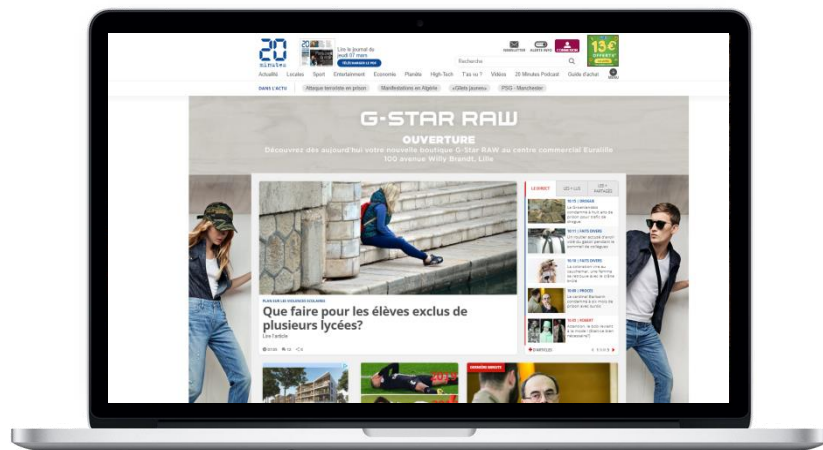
20 minutes

Lire le journal du jeudi 07 mars

TÉLÉCHARGER LE PDF

Recherche

NEWSLETTER ALERTE INFO

13€ OFFERTS

Actualité Locales Sport Entertainment Economie Planète High-Tech T'as vu ? Vidéos 20 Minutes Podcast Guide d'achat MENU

DANS L'ACTU Attaque terroriste en prison Manifestations en Algérie «Gilets jaunes» PSG - Manchester

G-STAR RAW

OUVERTURE

Découvrez dès aujourd'hui votre nouvelle boutique G-Star RAW au centre commercial Euralille 100 avenue Willy Brandt, Lille

PLAN SUR LES VIOLENCES SCOLAIRES

Que faire pour les élèves exclus de plusieurs lycées?

Lire l'article

LE DIRECT LES + LUS LES + PARTAGÉS

16:15 | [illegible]

16:11 | FAITS DIVERS

16:06 | FAITS DIVERS

16:00 | PROCÈS

15:59 | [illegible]

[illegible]

DERNIÈRE MINUTE